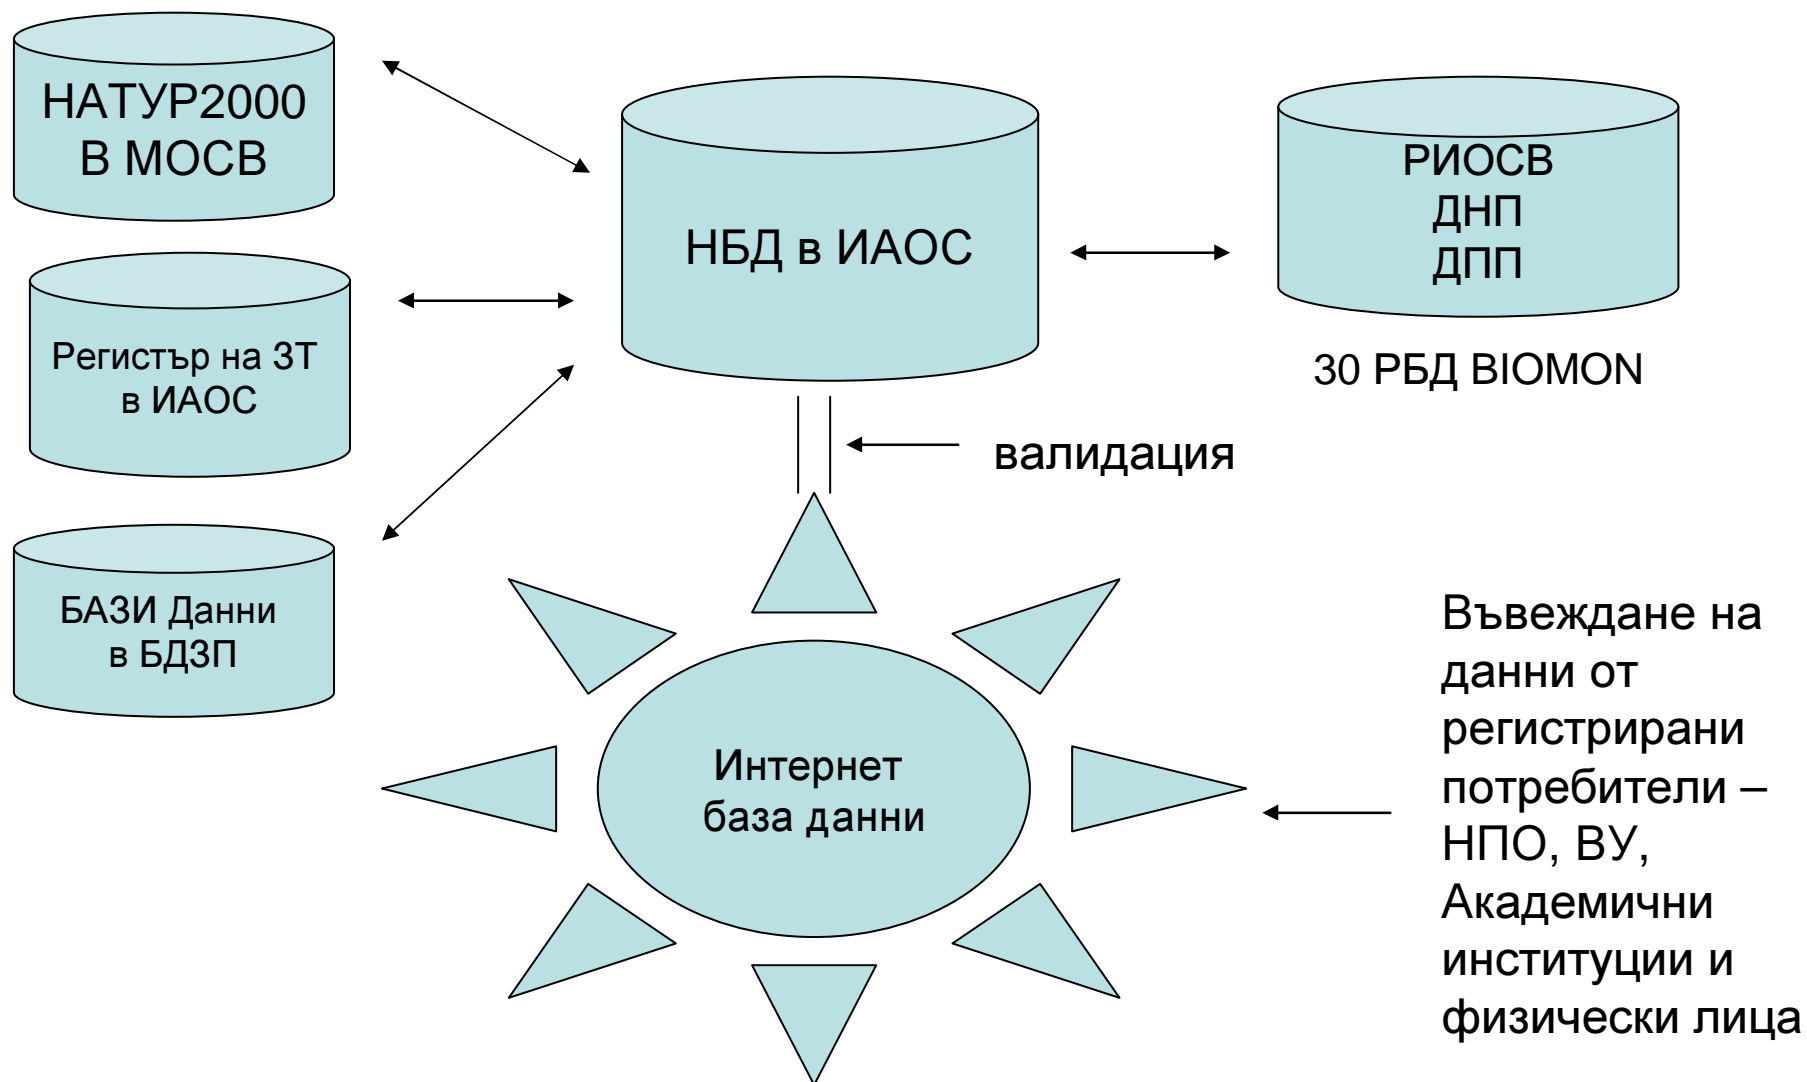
НАТУР2000
В МОСВ

НБД в ИАОС

РИОСВ
ДНП
ДПП

30 РБД BIOMON

Регистър на ЗТ
в ИАОС

валидация

БАЗИ Данни
в БДЗП

Интернет
база данни

Въвеждане на данни от регистрирани потребители – НПО, ВУ, Академични институции и физически лица